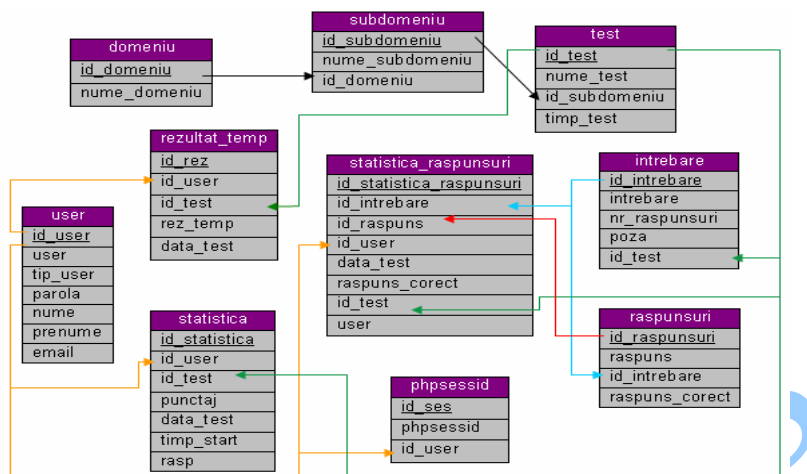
domeniu
id_domeniu
nume_domeniu

subdomeniu
id_subdomeniu
nume_subdomeniu
id_domeniu

test
id_test
nume_test
id_subdomeniu
timp_test

rezultat_temp
id_rez
id_user
id_test
rez_temp
data_test

statistica_raspunsuri
id_statistica_raspunsuri
id_intrebare
id_raspuns
id_user
data_test
raspuns_corect
id_test
user

intrebare
id_intrebare
intrebare
nr_raspunsuri
poza
id_test

user
id_user
user
tip_user
parola
nume
prenume
email

statistica
id_statistica
id_user
id_test
punctaj
data_test
timp_start
rasp

raspunsuri
id_raspunsuri
raspuns
id_intrebare
raspuns_corect

phpsessid
id_ses
phpsessid
id_user